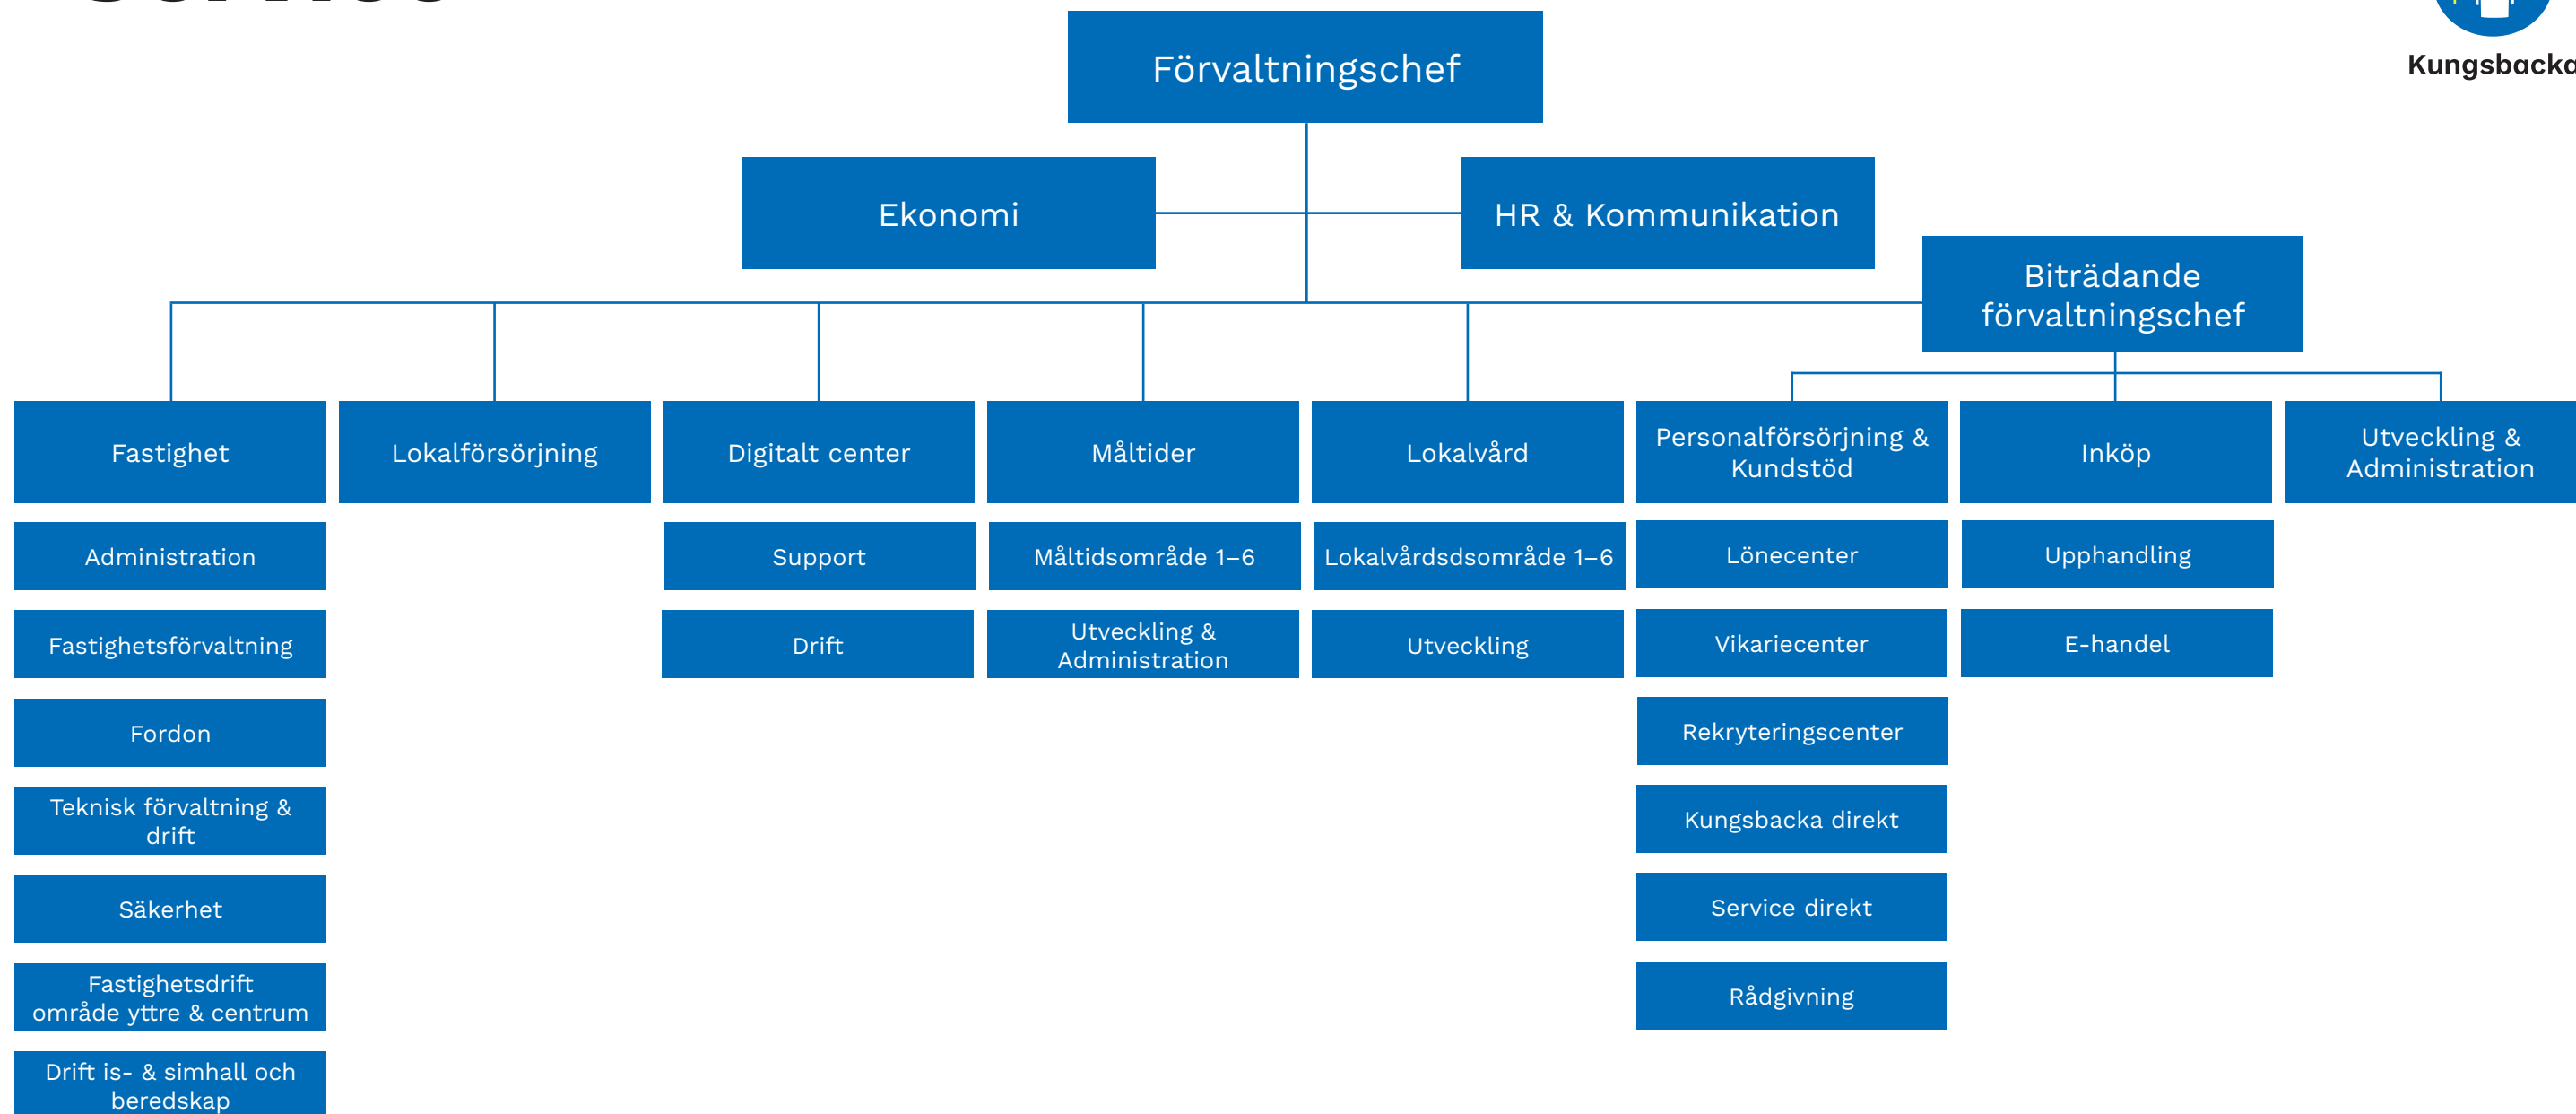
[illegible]

Kungsbacka

Förvaltningschef

Ekonomi

HR & Kommunikation

Biträdande förvaltningschef

Fastighet

Lokalförsörjning

Digitalt center

Måltider

Lokalvård

Personalförsörjning & Kundstöd

Inköp

Utveckling & Administration

Administration

Fastighetsförvaltning

Fordon

Teknisk förvaltning & drift

Säkerhet

Fastighetsdrift område yttre & centrum

Drift is- & simhall och beredskap

Support

Drift

Måltidsområde 1–6

Utveckling & Administration

Lokalvårdsdsområde 1–6

Utveckling

Lönecenter

Vikariecenter

Rekryteringscenter

Kungsbacka direkt

Service direkt

Rådgivning

Upphandling

E-handel